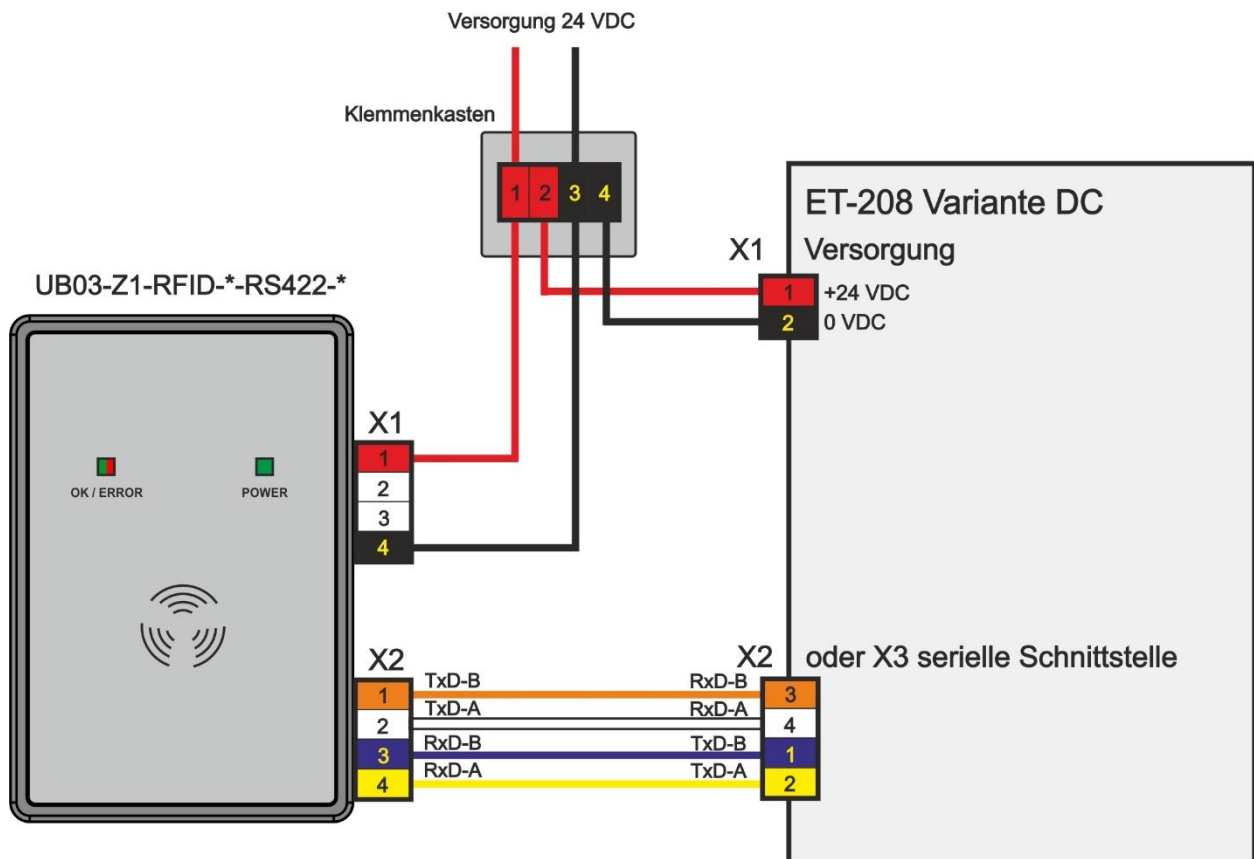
Versorgung 24 VDC

Klemmenkasten

1 2 3 4

ET-208 Variante DC

X1 Versorgung

1 +24 VDC
2 0 VDC

UB03-Z1-RFID-*-RS422-*

OK / ERROR

POWER

X1
1
2
3
4

X2
1 TxD-B
2 TxD-A
3 RxD-B
4 RxD-A

X2 oder X3 serielle Schnittstelle
RxD-B 3
RxD-A 4
TxD-B 1
TxD-A 2